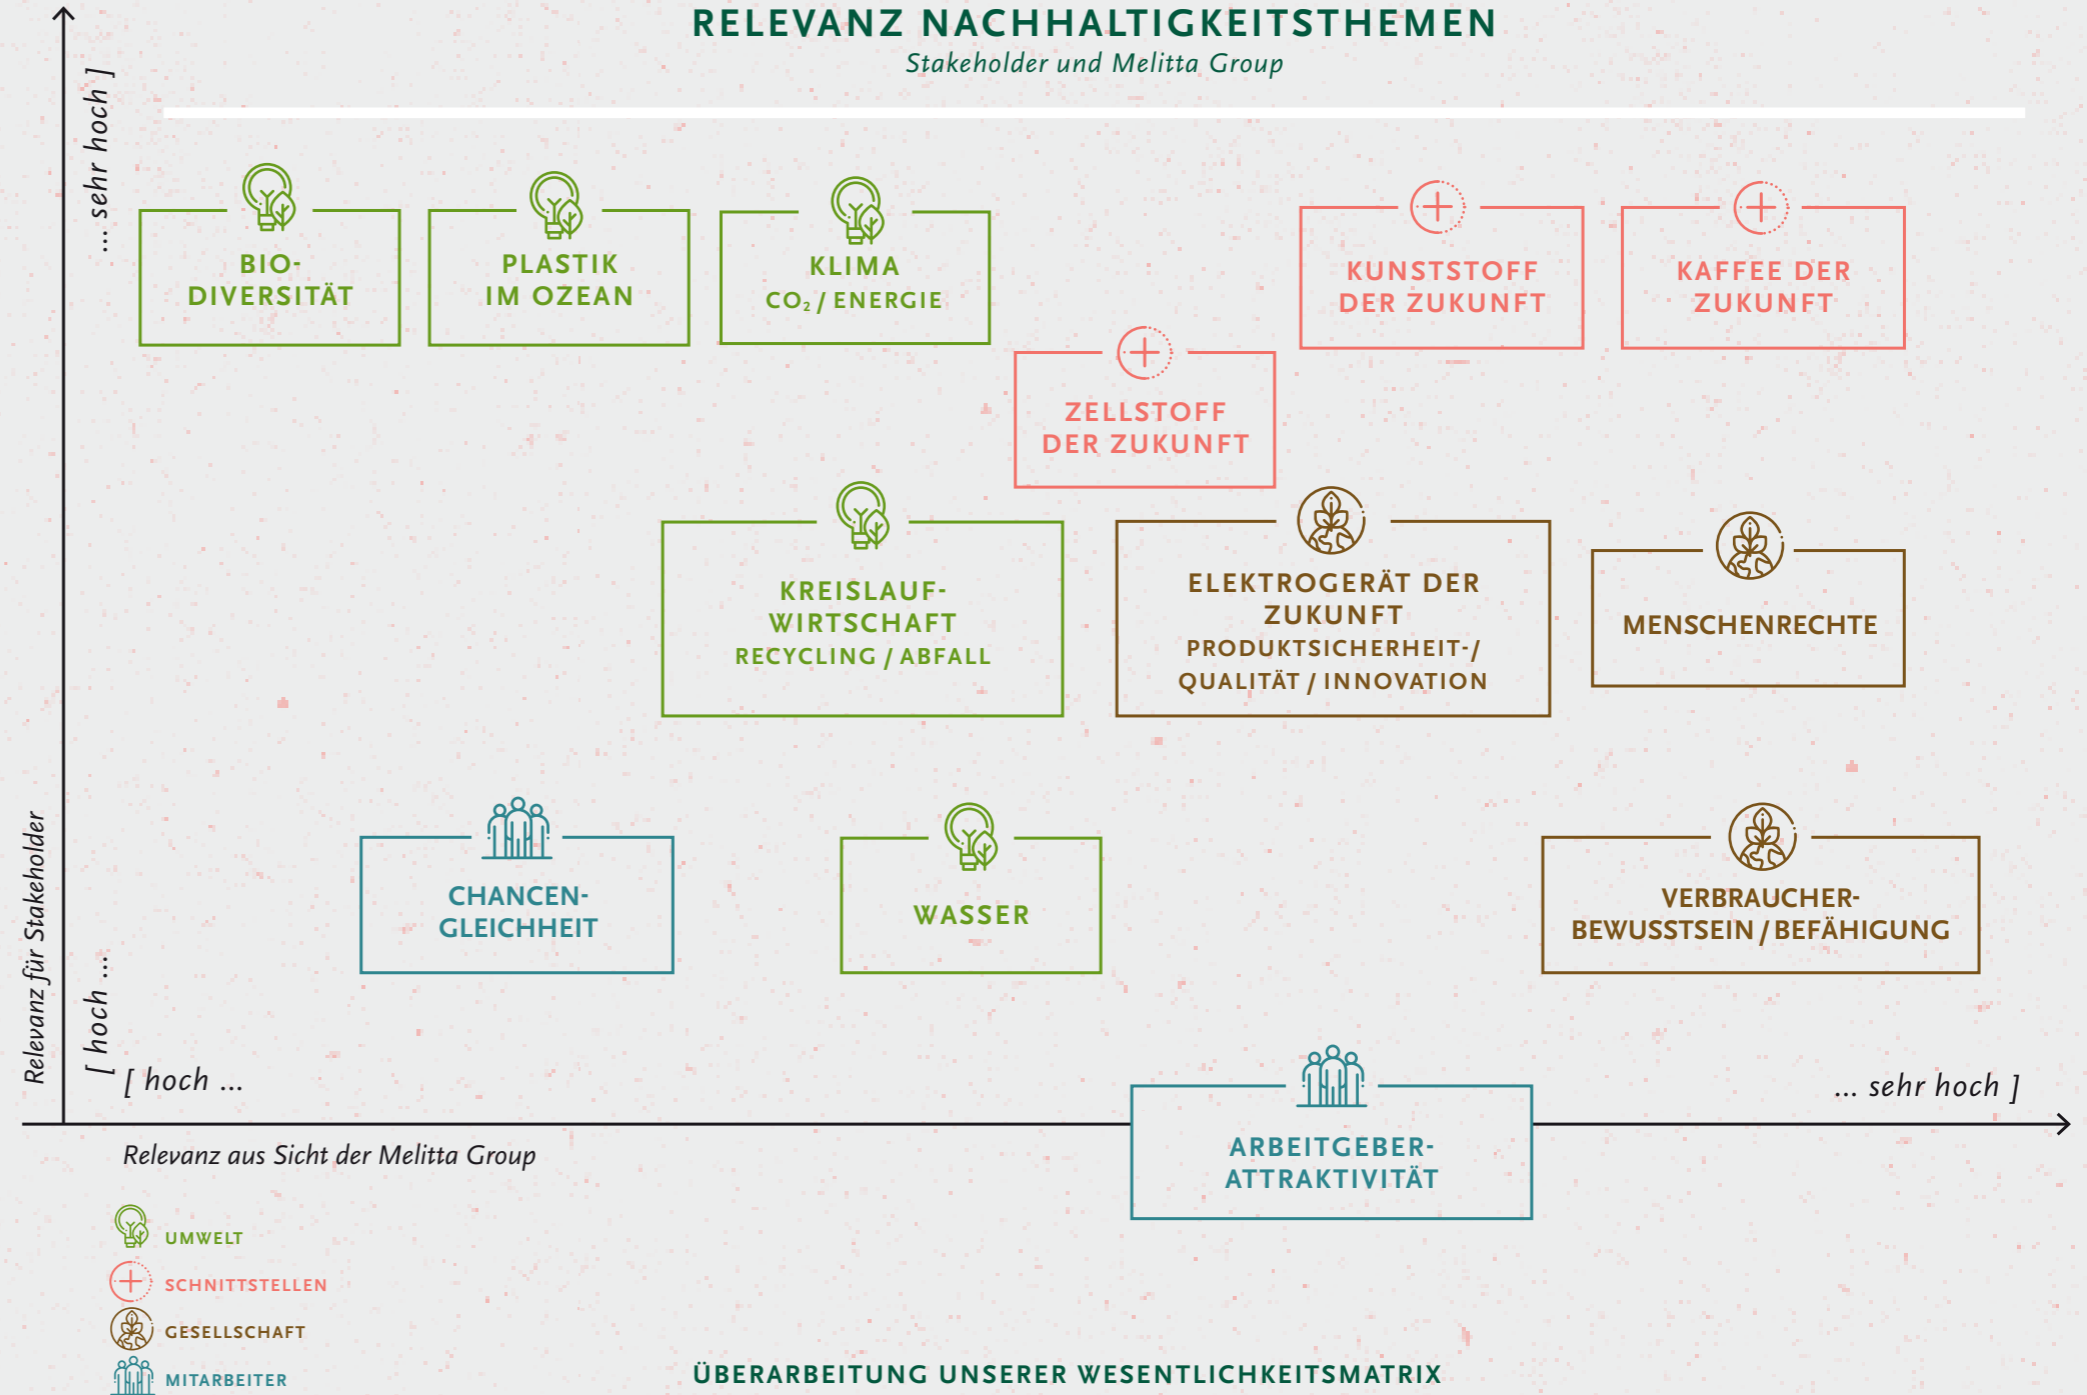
RELEVANZ NACHHALTIGKEITSTHEMEN
Stakeholder und Melitta Group

... sehr hoch ]

BIO-DIVERSITÄT

PLASTIK IM OZEAN

KLIMA
$CO_2$ / ENERGIE

KUNSTSTOFF DER ZUKUNFT

KAFFEE DER ZUKUNFT

ZELLSTOFF DER ZUKUNFT

KREISLAUF-WIRTSCHAFT
RECYCLING / ABFALL

ELEKTROGERÄT DER ZUKUNFT
PRODUKTSICHERHEIT-/ QUALITÄT / INNOVATION

MENSCHENRECHTE

CHANCEN-GLEICHHEIT

WASSER

VERBRAUCHER-BEWUSSTSEIN / BEFÄHIGUNG

Relevanz für Stakeholder
[ hoch ...

[ hoch ...

... sehr hoch ]

ARBEITGEBER-ATTRAKTIVITÄT

Relevanz aus Sicht der Melitta Group

UMWELT
SCHNITTSTELLEN
GESELLSCHAFT
MITARBEITER

ÜBERARBEITUNG UNSERER WESENTLICHKEITSMATRIX